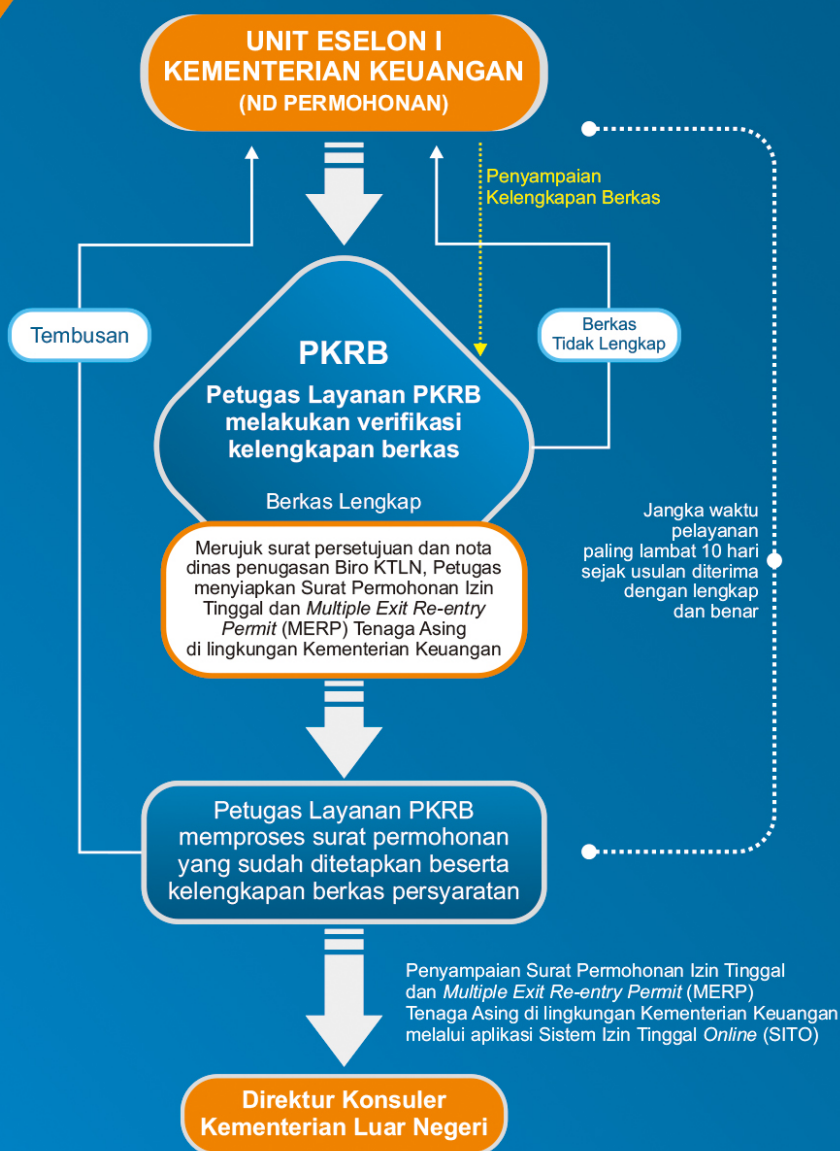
UNIT ESELON I
KEMENTERIAN KEUANGAN
(ND PERMOHONAN)

Penyampaian
Kelengkapan Berkas

Tembusan

Berkas
Tidak Lengkap

PKRB
Petugas Layanan PKRB melakukan verifikasi kelengkapan berkas

Berkas Lengkap

Merujuk surat persetujuan dan nota dinas penugasan Biro KTLN, Petugas menyiapkan Surat Permohonan Izin Tinggal dan *Multiple Exit Re-entry Permit* (MERP) Tenaga Asing di lingkungan Kementerian Keuangan

Jangka waktu pelayanan paling lambat 10 hari sejak usulan diterima dengan lengkap dan benar

Petugas Layanan PKRB memproses surat permohonan yang sudah ditetapkan beserta kelengkapan berkas persyaratan

Penyampaian Surat Permohonan Izin Tinggal dan *Multiple Exit Re-entry Permit* (MERP) Tenaga Asing di lingkungan Kementerian Keuangan melalui aplikasi Sistem Izin Tinggal *Online* (SITO)

Direktur Konsuler
Kementerian Luar Negeri